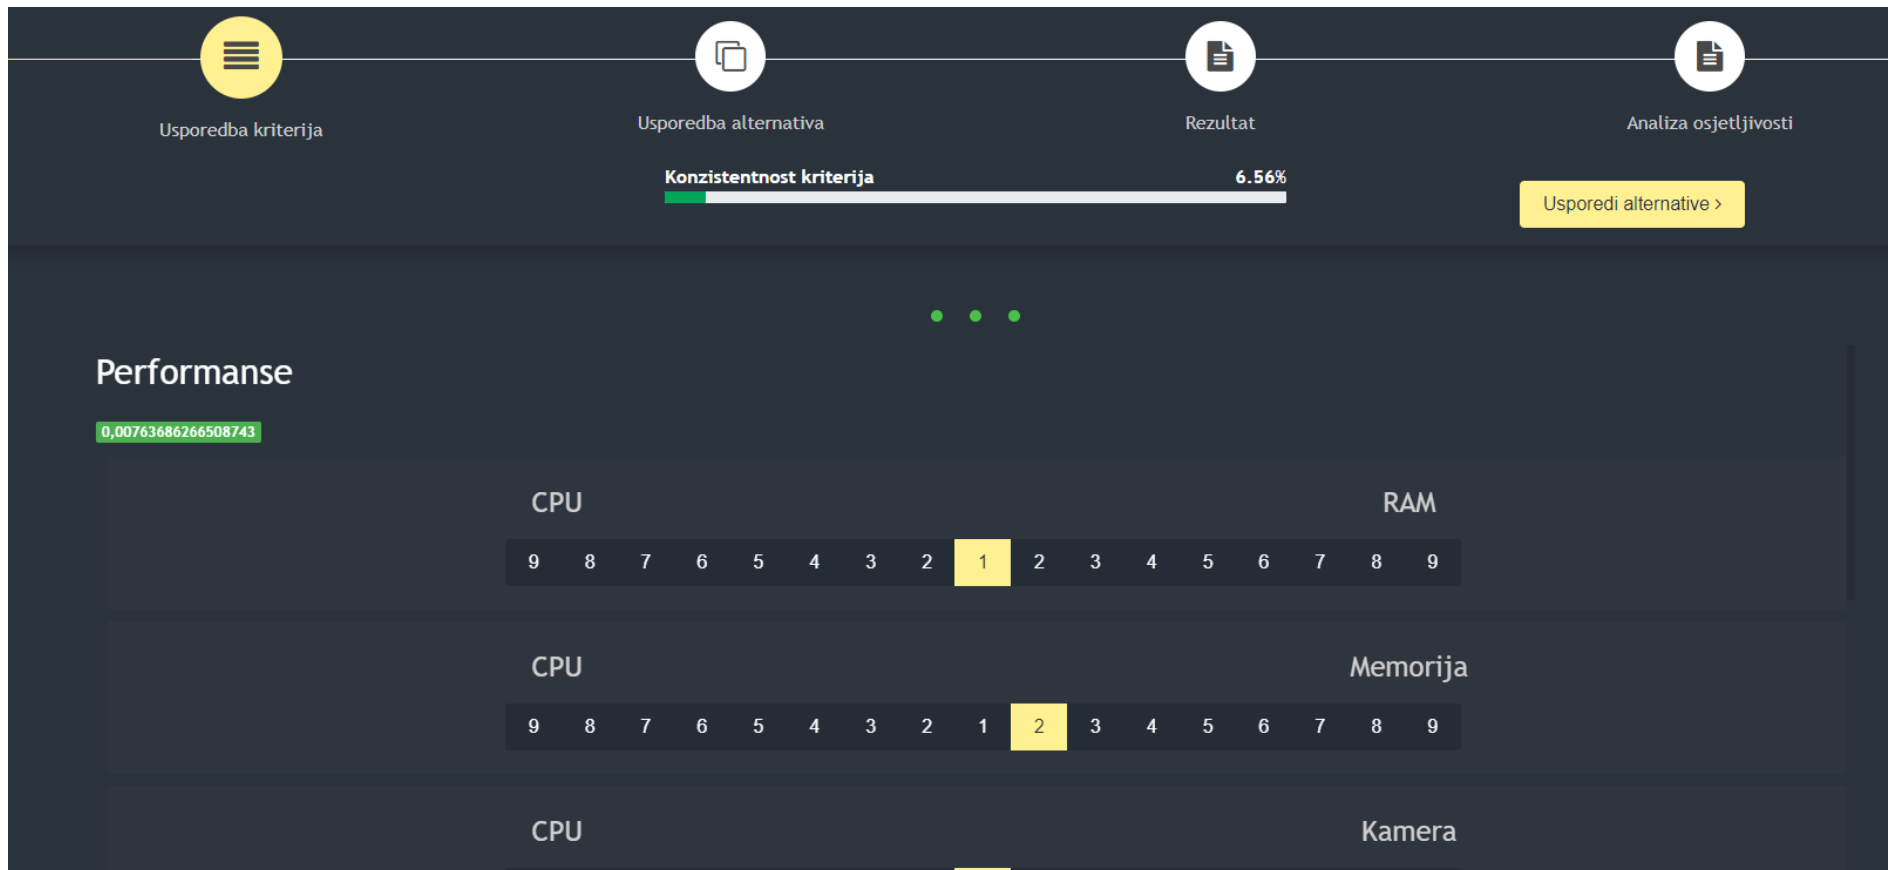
Usporedba kriterija

Usporedba alternativa

Rezultat

Analiza osjetljivosti

Konzistentnost kriterija 6.56%

Usporedi alternative ›

Performanse

0,00763686266508743

CPU RAM

| 9 | 8 | 7 | 6 | 5 | 4 | 3 | 2 | 1 | 2 | 3 | 4 | 5 | 6 | 7 | 8 | 9 |
|---|---|---|---|---|---|---|---|---|---|---|---|---|---|---|---|---|

CPU Memorija

| 9 | 8 | 7 | 6 | 5 | 4 | 3 | 2 | 1 | 2 | 3 | 4 | 5 | 6 | 7 | 8 | 9 |
|---|---|---|---|---|---|---|---|---|---|---|---|---|---|---|---|---|

CPU Kamera